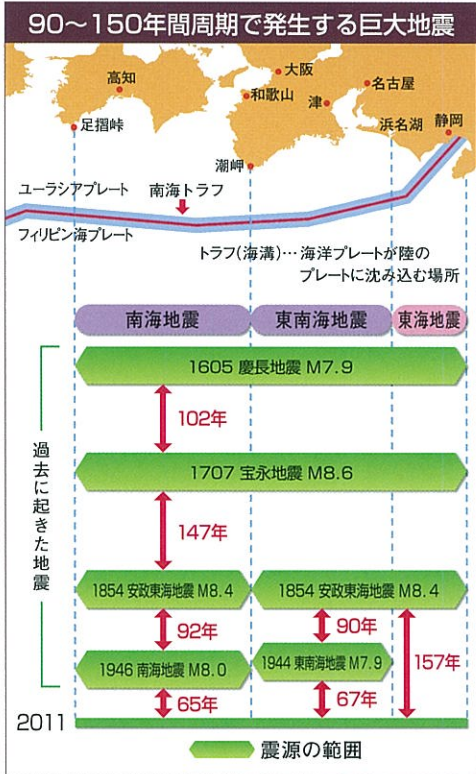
90～150年間周期で発生する巨大地震

高知
大阪
名古屋
和歌山
津
足摺岬
浜名湖
静岡
潮岬
ユーラシアプレート
南海トラフ
フィリピン海プレート
トラフ(海溝)…海洋プレートが陸のプレートに沈み込む場所

南海地震
東南海地震
東海地震

過去に起きた地震

1605 慶長地震 M7.9
102年
1707 宝永地震 M8.6
147年
1854 安政東海地震 M8.4
1854 安政東海地震 M8.4
92年
90年
157年
1946 南海地震 M8.0
1944 東南海地震 M7.9
65年
67年
2011

震源の範囲